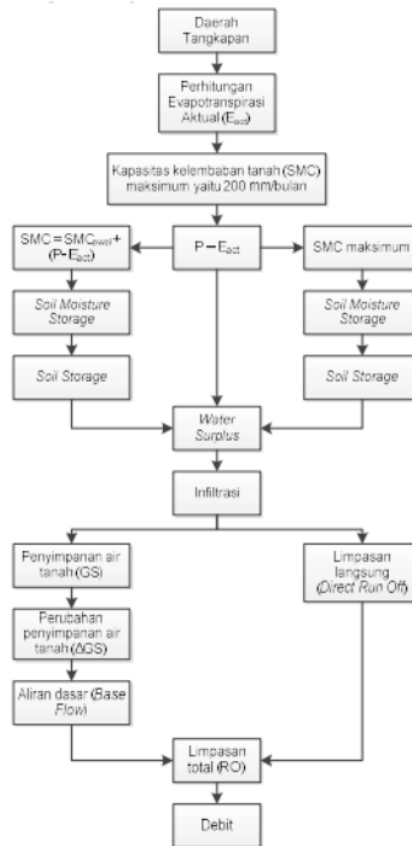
Daerah Tangkapan

Perhitungan Evapotranspirasi Aktual ($E_{act}$)

Kapasitas kelembaban tanah (SMC) maksimum yaitu 200 mm/bulan

SMC = $SMC_{awal}$ + (P- $E_{act}$)

P – $E_{act}$

SMC maksimum

Soil Moisture Storage

Soil Moisture Storage

Soil Storage

Soil Storage

Water Surplus

Infiltrasi

Penyimpanan air tanah (GS)

Limpasan langsung (Direct Run Off)

Perubahan penyimpanan air tanah (ΔGS)

Aliran dasar (Base Flow)

Limpasan total (RO)

Debit